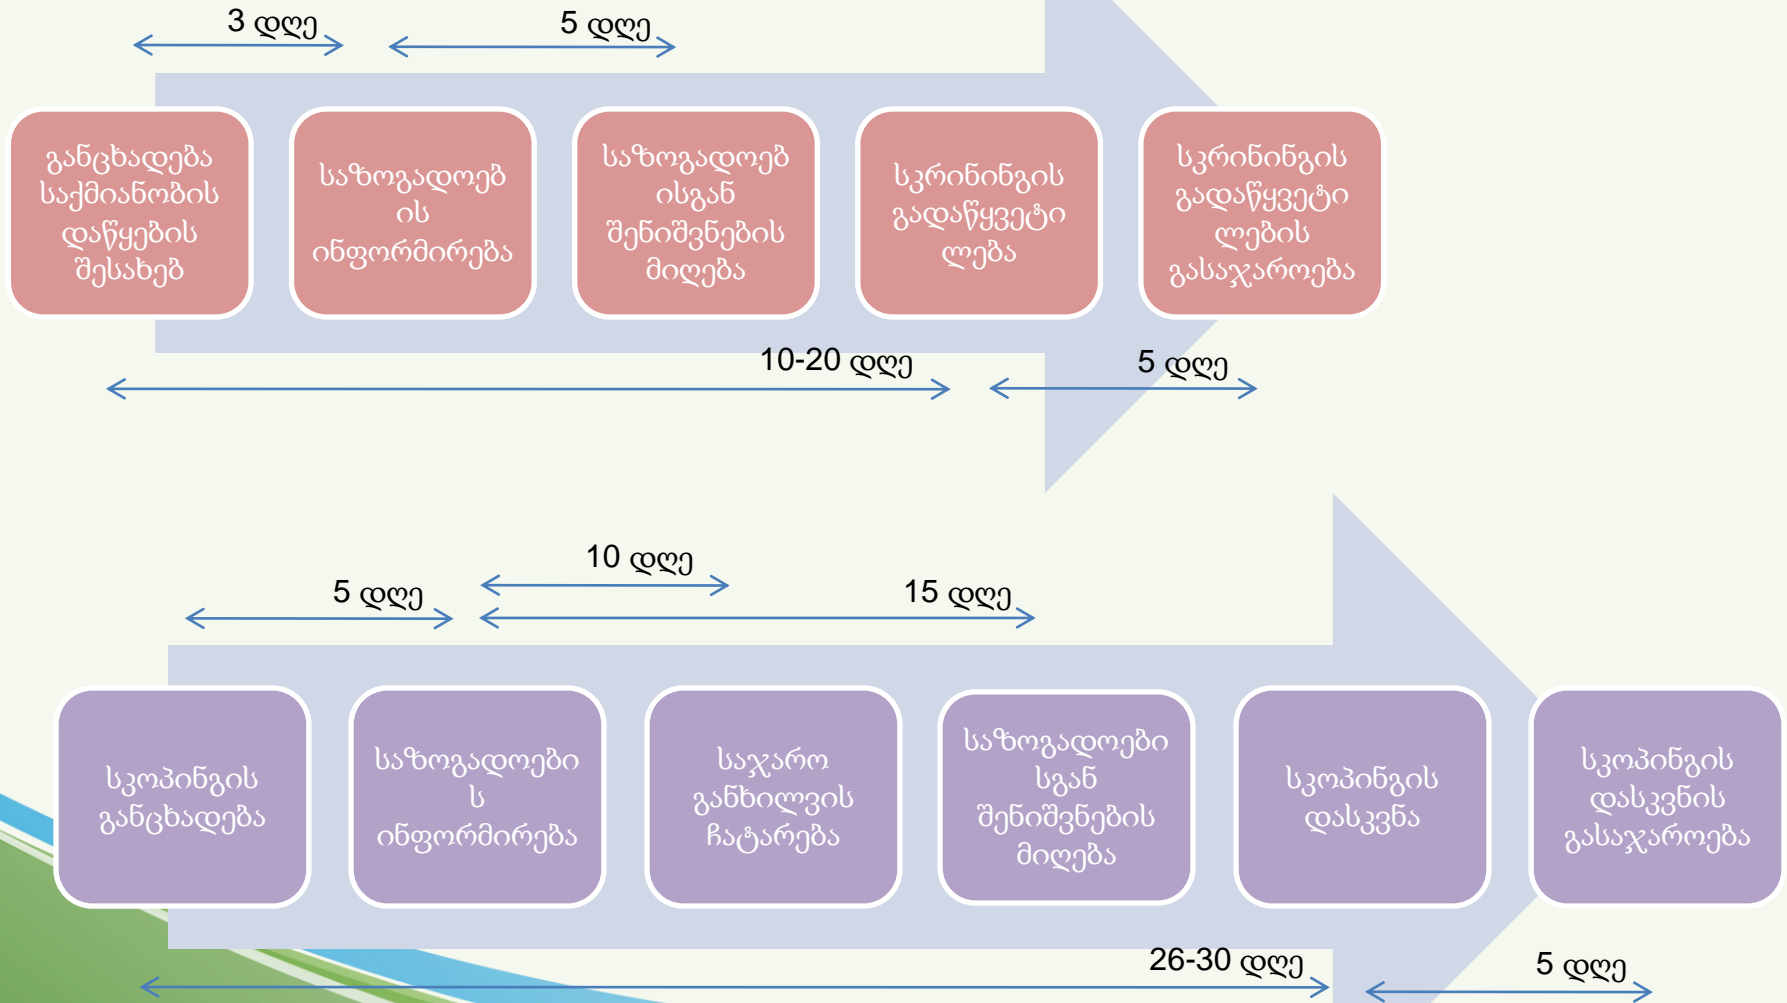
3 დღე

5 დღე

განცხადება საქმიანობის დაწყების შესახებ

საზოგადოებ ის ინფორმირება

საზოგადოებ ისგან შენიშვნების მიღება

სკრინინგის გადაწყვეტი ლება

სკრინინგის გადაწყვეტი ლების გასაჯაროება

10-20 დღე

5 დღე

10 დღე

5 დღე

15 დღე

სკოპინგის განცხადება

საზოგადოები ს ინფორმირება

საჯარო განხილვის ჩატარება

საზოგადოები სგან შენიშვნების მიღება

სკოპინგის დასკვნა

სკოპინგის დასკვნის გასაჯაროება

26-30 დღე

5 დღე